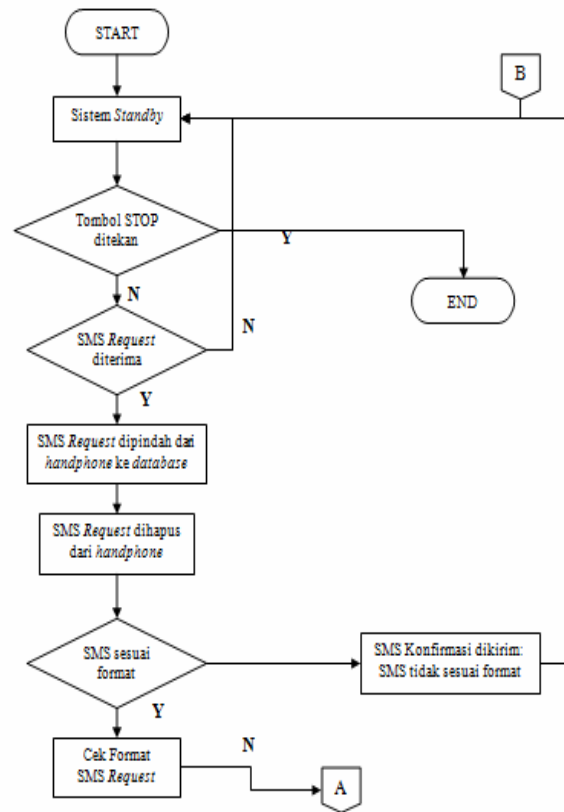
START

B

Sistem Standby

Tombol STOP ditekan

Y

END

N

SMS Request diterima

N

Y

SMS Request dipindah dari handphone ke database

SMS Request dihapus dari handphone

SMS sesuai format

SMS Konfirmasi dikirim: SMS tidak sesuai format

Y

N

Cek Format SMS Request

A